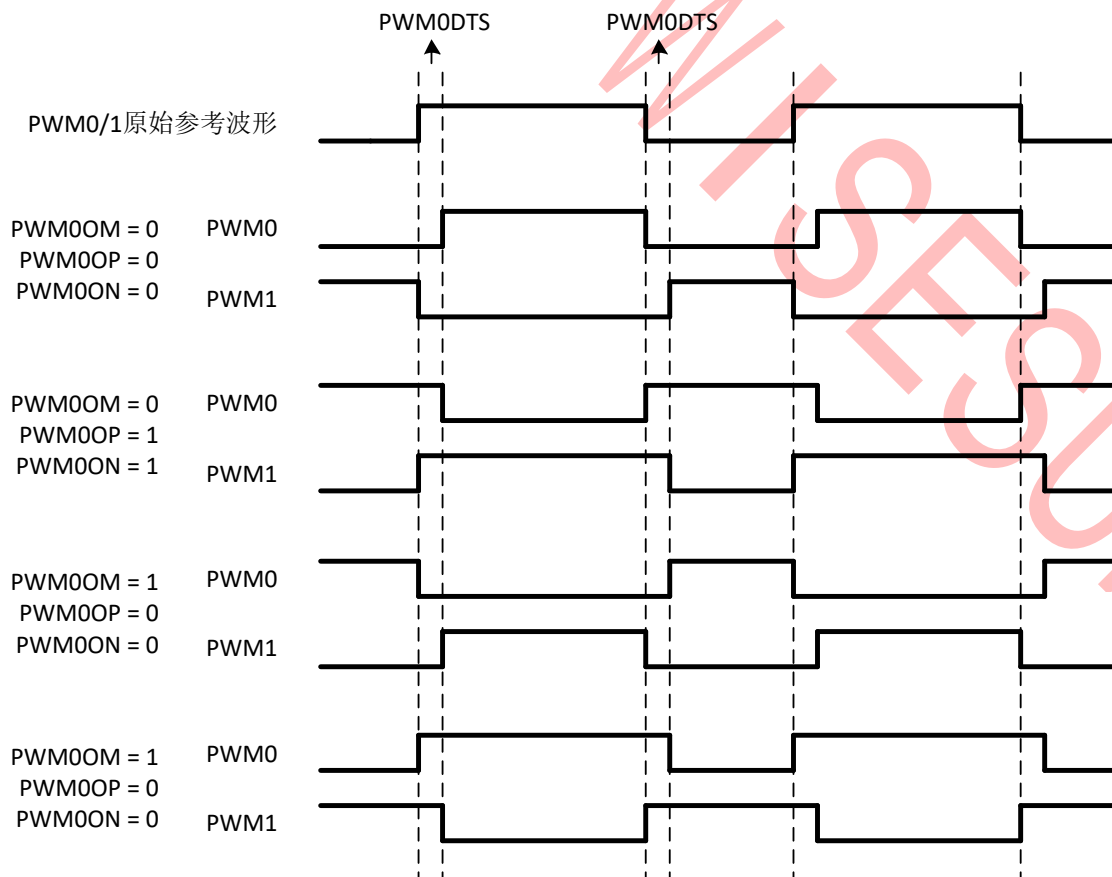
PWM0DTS PWM0DTS

PWM0/1原始参考波形

PWM0OM = 0
PWM0OP = 0
PWM0ON = 0

PWM0
PWM1

PWM0OM = 0
PWM0OP = 1
PWM0ON = 1

PWM0
PWM1

PWM0OM = 1
PWM0OP = 0
PWM0ON = 0

PWM0
PWM1

PWM0OM = 1
PWM0OP = 0
PWM0ON = 0

PWM0
PWM1

WINSESU